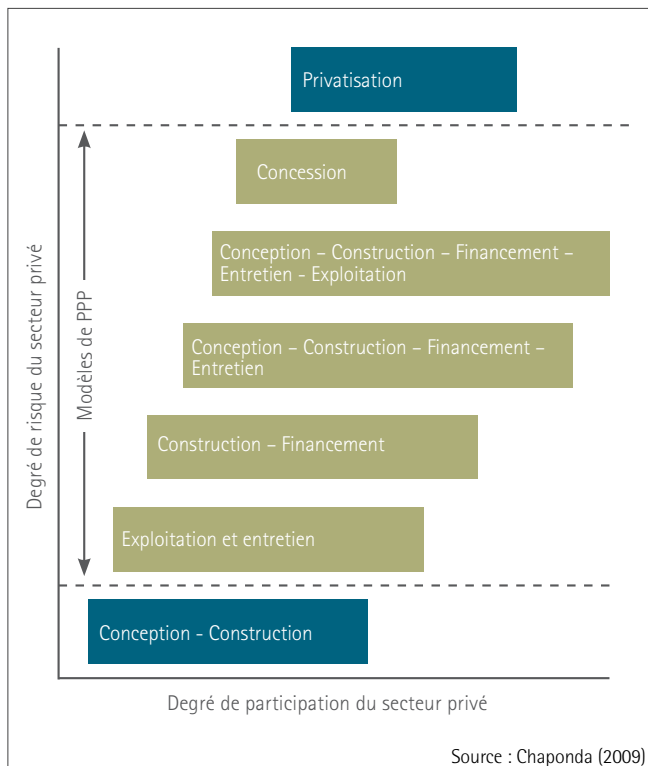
Privatisation

Concession

Conception – Construction – Financement – Entretien - Exploitation

Conception – Construction – Financement – Entretien

Construction – Financement

Exploitation et entretien

Conception - Construction

Modèles de PPP

Degré de risque du secteur privé

Degré de participation du secteur privé

Source : Chaponda (2009)